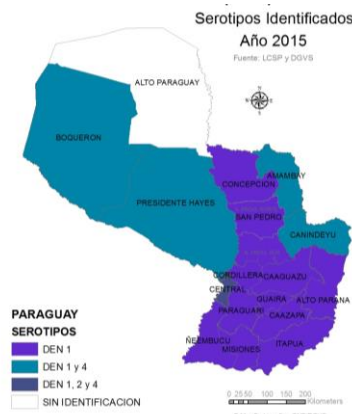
Serotipos Identificados
Año 2015
Fuente: LCSP y DGVS

ALTO PARAGUAY
BOQUERON
AMAMBAY
CONCEPCION
PRESIDENTE HAYES
SAN PEDRO
CANINDEYU
CORDILLERA
CAAGUAZU
CENTRAL
GUAIRA
ALTO PARANA
PARAGUARI
CAAZAPA
ÑEEMBUCU
MISIONES
ITAPUA

PARAGUAY
SEROTIPOS
DEN 1
DEN 1 y 4
DEN 1, 2 y 4
SIN IDENTIFICACION

0 25 50 100 150 200 Kilometers